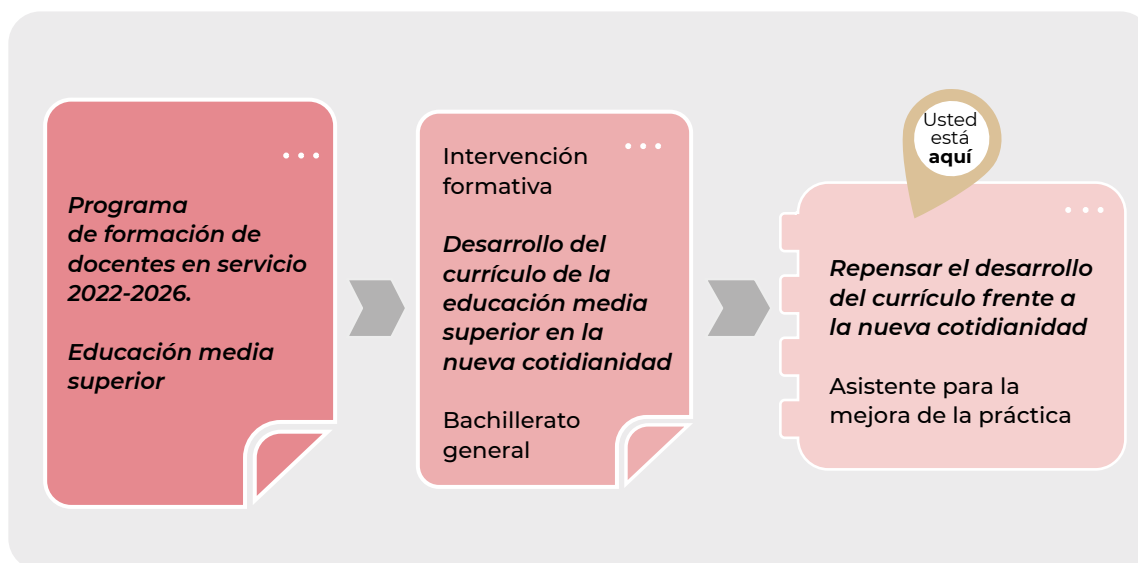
Programa de formación de docentes en servicio 2022-2026.

Educación media superior

Intervención formativa

Desarrollo del currículo de la educación media superior en la nueva cotidianidad

Bachillerato general

Usted está aquí

Repensar el desarrollo del currículo frente a la nueva cotidianidad

Asistente para la mejora de la práctica